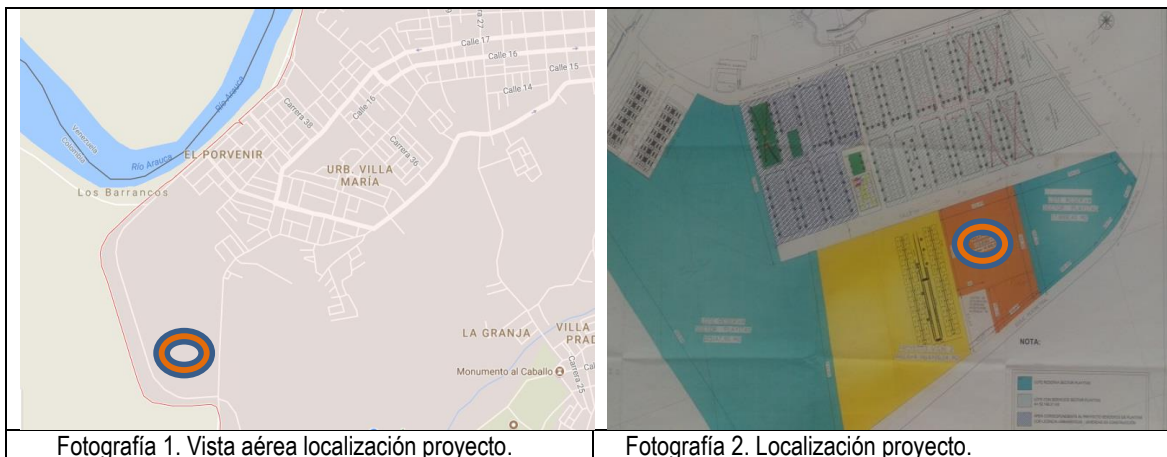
Calle 17
Calle 16
Calle 15
Calle 14
Carrera 27
Venezuela
Colombia
Río Arauca
Río Arauca
EL PORVENIR
Carrera 38
Calle 16
Carrera 26
URB. VILLA MARÍA
Los Barrancos
LA GRANJA
VILLA PRAD
Monumento al Caballo
Carrera 25

NOTA:

| Fotografía 1. Vista aérea localización proyecto. | Fotografía 2. Localización proyecto. |
|---|---|